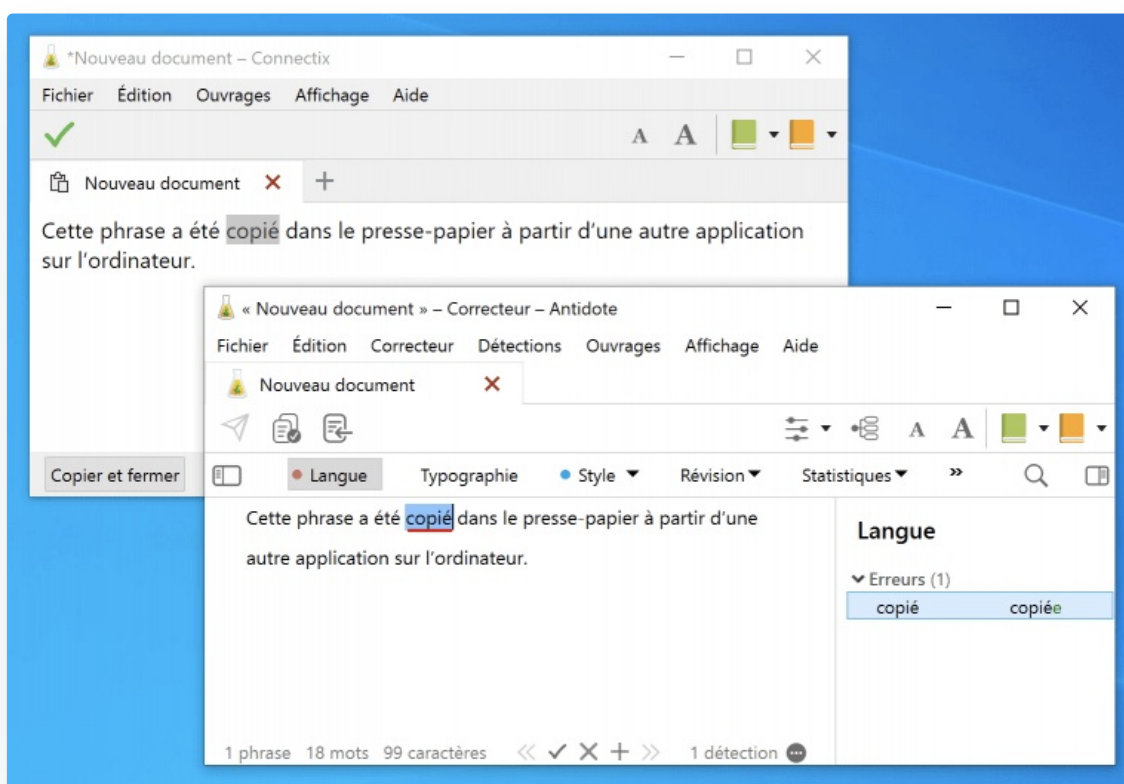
*Nouveau document – Connectix

Fichier Édition Ouvrages Affichage Aide

A A

Nouveau document

Cette phrase a été copié dans le presse-papier à partir d'une autre application sur l'ordinateur.

Copier et fermer

« Nouveau document » – Correcteur – Antidote

Fichier Édition Correcteur Détections Ouvrages Affichage Aide

Nouveau document

A A

Langue Typographie Style Révision Statistiques »

Cette phrase a été copié dans le presse-papier à partir d'une autre application sur l'ordinateur.

Langue

Erreurs (1)

copié copiée

1 phrase 18 mots 99 caractères

1 détection